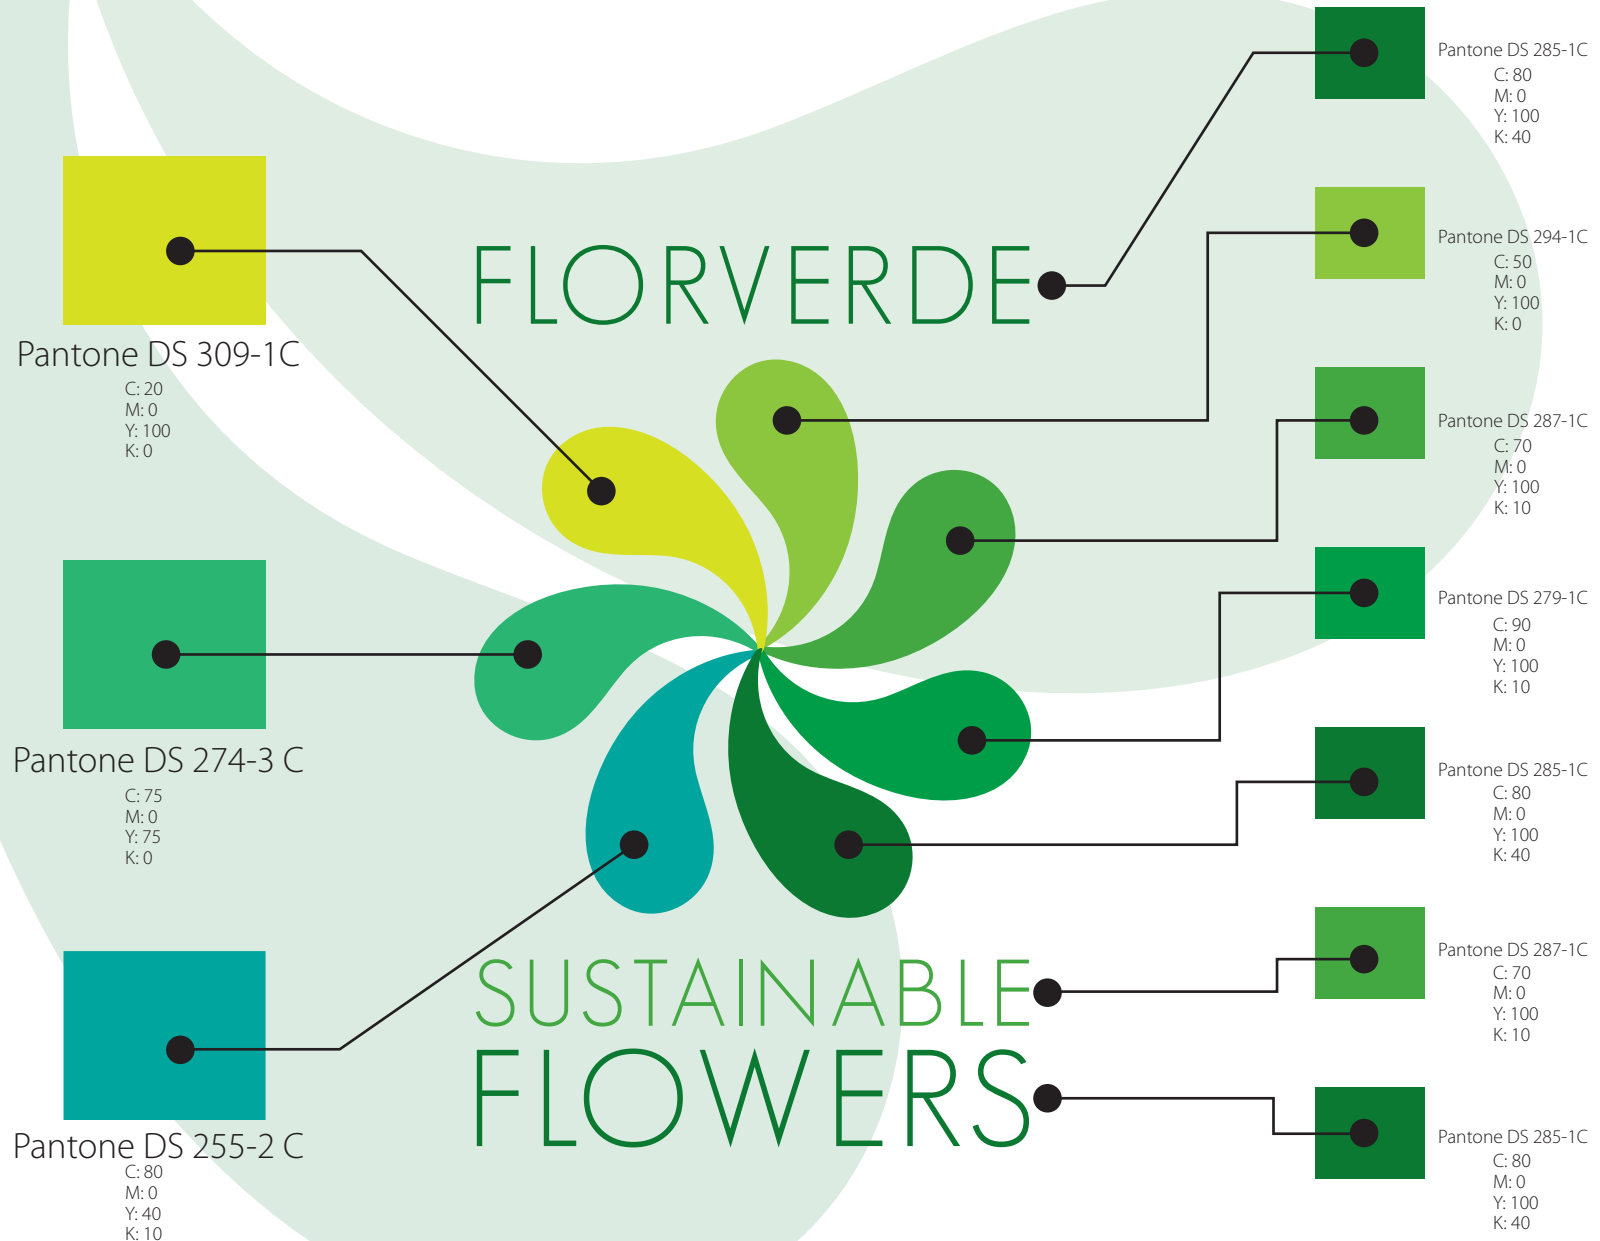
Pantone DS 285-1C
C: 80
M: 0
Y: 100
K: 40

Pantone DS 309-1C
C: 20
M: 0
Y: 100
K: 0

FLORVERDE

Pantone DS 294-1C
C: 50
M: 0
Y: 100
K: 0

Pantone DS 287-1C
C: 70
M: 0
Y: 100
K: 10

Pantone DS 279-1C
C: 90
M: 0
Y: 100
K: 10

Pantone DS 274-3 C
C: 75
M: 0
Y: 75
K: 0

Pantone DS 285-1C
C: 80
M: 0
Y: 100
K: 40

SUSTAINABLE
FLOWERS

Pantone DS 287-1C
C: 70
M: 0
Y: 100
K: 10

Pantone DS 255-2 C
C: 80
M: 0
Y: 40
K: 10

Pantone DS 285-1C
C: 80
M: 0
Y: 100
K: 40